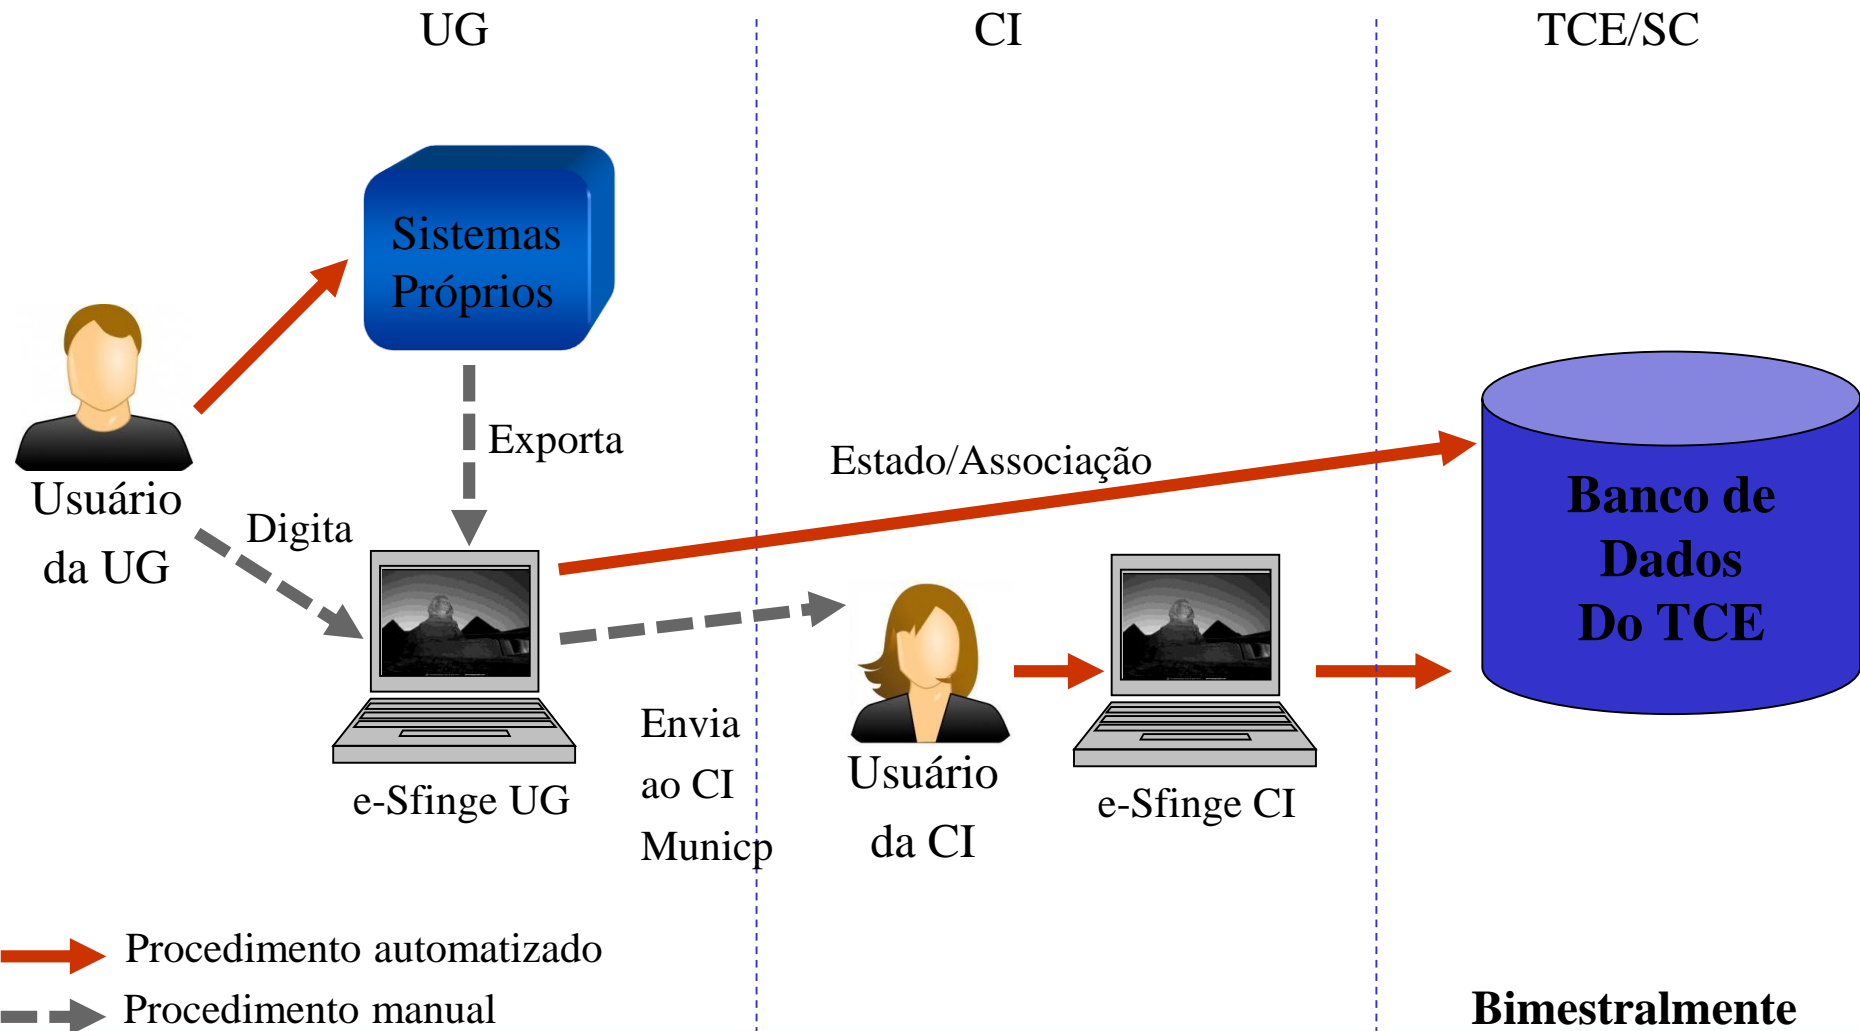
UG

CI

TCE/SC

Sistemas Próprios

Exporta

Usuário da UG

Digita

Estado/Associação

Banco de Dados Do TCE

e-Sfinge UG

Envia ao CI Municp

Usuário da CI

e-Sfinge CI

Procedimento automatizado

Procedimento manual

Bimestralmente